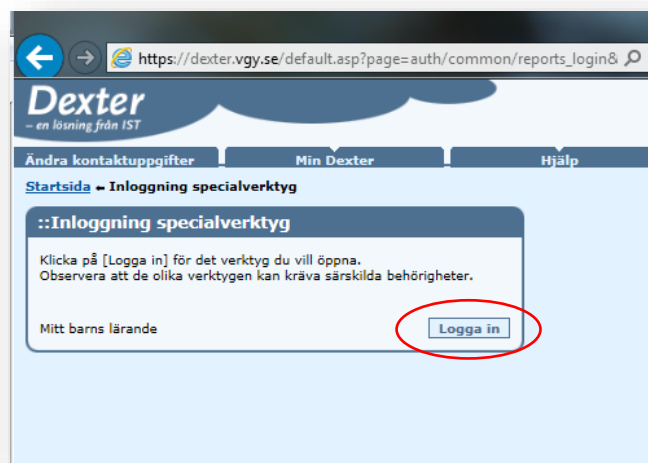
https://dexter.vgy.se/default.asp?page=auth/common/reports_login&

Dexter
– en lösning från IST

Ändra kontaktuppgifter | Min Dexter | Hjälp

Startsida ← Inloggning specialverktyg

::Inloggning specialverktyg

Klicka på [Logga in] för det verktyg du vill öppna.
Observera att de olika verktygen kan kräva särskilda behörigheter.

Mitt barns lärande

Logga in